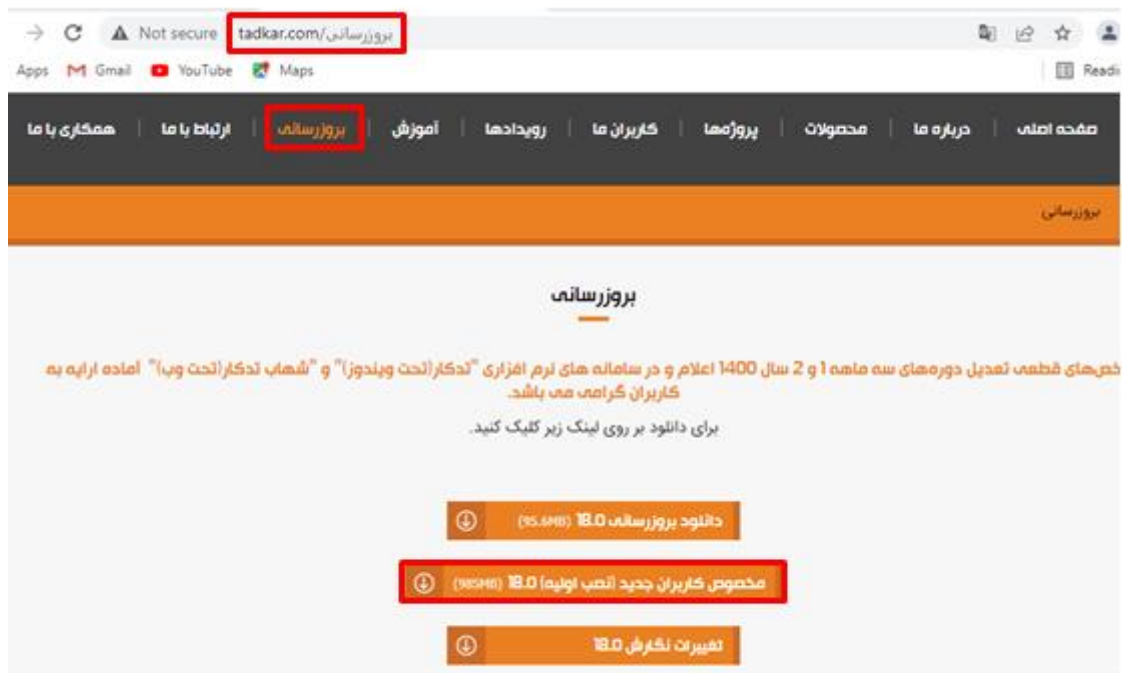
Not secure tadkar.com/بروزرسانی

Apps Gmail YouTube Maps

Readi

صفحه اصلی | درباره ما | محصولات | پروژه‌ها | کاربران ما | رویدادها | آموزش | بروزرسانی | ارتباط با ما | همکاری با ما

بروزرسانی

بروزرسانی

خص‌های قطعی تعدیل دوره‌های سه ماهه 1 و 2 سال 1400 اعلام و در سامانه های نرم افزاری "تدکار(تحت ویندوز)" و "شهاب تدکار(تحت وب)" آماده ارایه به کاربران گرامی می باشد.

برای دانلود بر روی لینک زیر کلیک کنید.

دانلود بروزرسانی 18.0 (95.6MB)

مخصوص کاربران جدید (نصب اولیه) 18.0 (985MB)

تغییرات نگارش 18.0